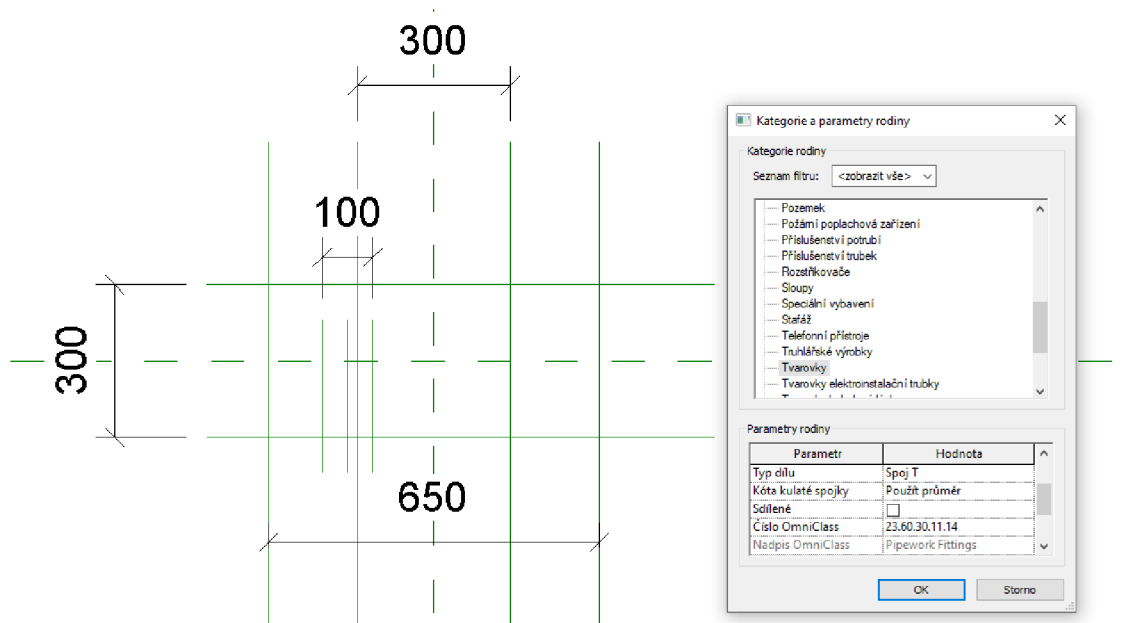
300

100

300

650

Kategorie a parametry rodiny

Kategorie rodiny

Seznam filtru: <zobrazit vše>

Pozemek
Požární poplachová zařízení
Příslušenství potrubí
Příslušenství trubek
Rozstřikovače
Sloupy
Speciální vybavení
Stafáž
Telefonní přístroje
Truhlářské výrobky
Tvarovky
Tvarovky elektroinstalační trubky
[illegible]

Parametry rodiny

| Parametr | Hodnota |
|---|---|
| Typ dílu | Spoj T |
| Kóta kulaté spojky | Použít průměr |
| Sdílené | ☐ |
| Číslo OmniClass | 23.60.30.11.14 |
| Nadpis OmniClass | Pipework Fittings |

OK

Storno